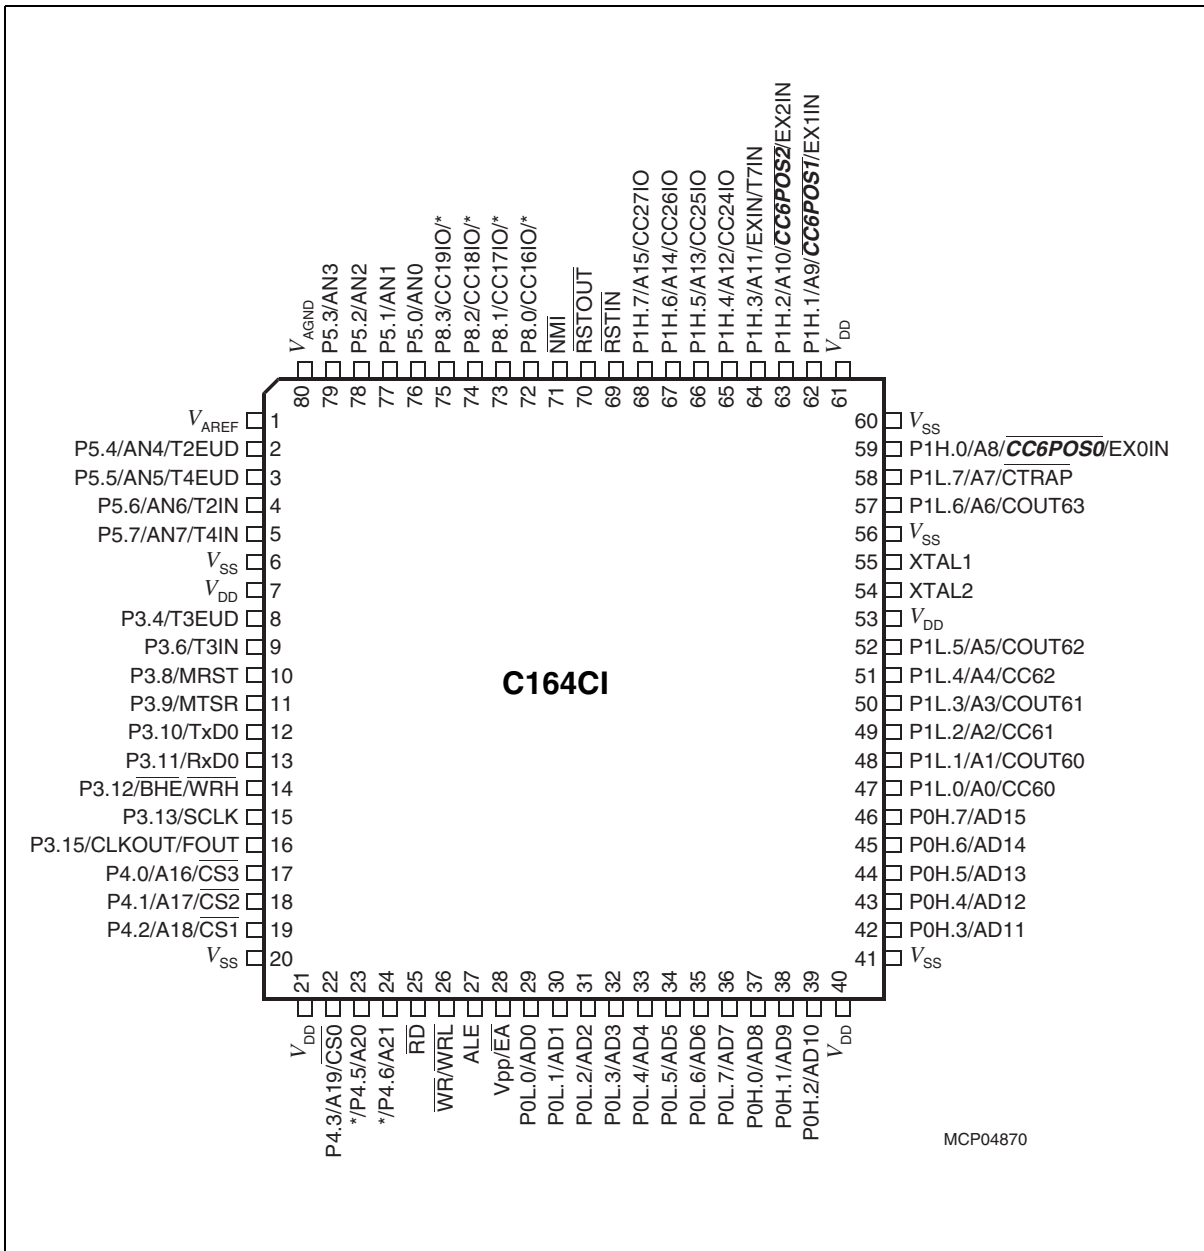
$V_{AGND}$ 80
P5.3/AN3 79
P5.2/AN2 78
P5.1/AN1 77
P5.0/AN0 76
P8.3/CC19IO/* 75
P8.2/CC18IO/* 74
P8.1/CC17IO/* 73
P8.0/CC16IO/* 72
$\overline{NMI}$ 71
$\overline{RSTOUT}$ 70
$\overline{RSTIN}$ 69
P1H.7/A15/CC27IO 68
P1H.6/A14/CC26IO 67
P1H.5/A13/CC25IO 66
P1H.4/A12/CC24IO 65
P1H.3/A11/EXIN/T7IN 64
P1H.2/A10/$\overline{CC6POS2}$/EX2IN 63
P1H.1/A9/$\overline{CC6POS1}$/EX1IN 62
$V_{DD}$ 61

$V_{AREF}$ 1
P5.4/AN4/T2EUD 2
P5.5/AN5/T4EUD 3
P5.6/AN6/T2IN 4
P5.7/AN7/T4IN 5
$V_{SS}$ 6
$V_{DD}$ 7
P3.4/T3EUD 8
P3.6/T3IN 9
P3.8/MRST 10
P3.9/MTSR 11
P3.10/TxD0 12
P3.11/RxD0 13
P3.12/$\overline{BHE}$/$\overline{WRH}$ 14
P3.13/SCLK 15
P3.15/CLKOUT/FOUT 16
P4.0/A16/$\overline{CS3}$ 17
P4.1/A17/$\overline{CS2}$ 18
P4.2/A18/$\overline{CS1}$ 19
$V_{SS}$ 20

C164CI

60 $V_{SS}$
59 P1H.0/A8/$\overline{CC6POS0}$/EX0IN
58 P1L.7/A7/$\overline{CTRAP}$
57 P1L.6/A6/COUT63
56 $V_{SS}$
55 XTAL1
54 XTAL2
53 $V_{DD}$
52 P1L.5/A5/COUT62
51 P1L.4/A4/CC62
50 P1L.3/A3/COUT61
49 P1L.2/A2/CC61
48 P1L.1/A1/COUT60
47 P1L.0/A0/CC60
46 P0H.7/AD15
45 P0H.6/AD14
44 P0H.5/AD13
43 P0H.4/AD12
42 P0H.3/AD11
41 $V_{SS}$

21 $V_{DD}$
22 P4.3/A19/$\overline{CS0}$
23 */P4.5/A20
24 */P4.6/A21
25 $\overline{RD}$
26 $\overline{WR}$/$\overline{WRL}$
27 ALE
28 Vpp/$\overline{EA}$
29 P0L.0/AD0
30 P0L.1/AD1
31 P0L.2/AD2
32 P0L.3/AD3
33 P0L.4/AD4
34 P0L.5/AD5
35 P0L.6/AD6
36 P0L.7/AD7
37 P0H.0/AD8
38 P0H.1/AD9
39 P0H.2/AD10
40 $V_{DD}$

MCP04870